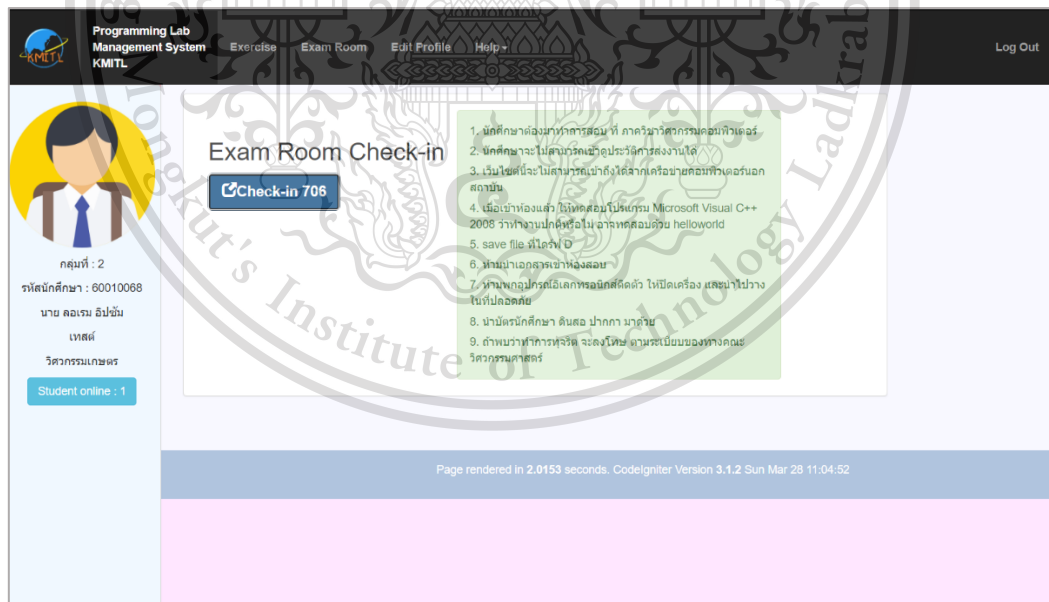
KMITL

Programming Lab Management System KMITL

Exercise

Exam Room

Edit Profile

Help

Log Out

กลุ่มที่ : 2

รหัสนักศึกษา : 60010068

นาย ลอเรม อิปซัม

เทสต์

วิศวกรรมเกษตร

Student online : 1

Exam Room Check-in

Check-in 706

1. นักศึกษาต้องมาทำการสอบ ที่ ภาควิชาวิศวกรรมคอมพิวเตอร์

2. นักศึกษาจะไม่สามารถเข้าดูประวัติการส่งงานได้

3. เว็บไซต์นี้จะไม่สามารถเข้าถึงได้จากเครือข่ายคอมพิวเตอร์นอกสถาบัน

4. เมื่อเข้าห้องแล้ว ให้ทดสอบโปรแกรม Microsoft Visual C++ 2008 ว่าทำงานปกติหรือไม่ อาจทดสอบด้วย helloworld

5. save file ที่ไดร์ฟ D

6. ห้ามนำเอกสารเข้าห้องสอบ

7. ห้ามพกอุปกรณ์อิเลกทรอนิกส์ติดตัว ให้ปิดเครื่อง และนำไปวางในที่ปลอดภัย

8. นำบัตรนักศึกษา ดินสอ ปากกา มาด้วย

9. ถ้าพบว่าทำการทุจริต จะลงโทษ ตามระเบียบของทางคณะวิศวกรรมศาสตร์

Page rendered in 2.0153 seconds. CodeIgniter Version 3.1.2 Sun Mar 28 11:04:52

Mongkut's Institute of Technology Ladkrabang